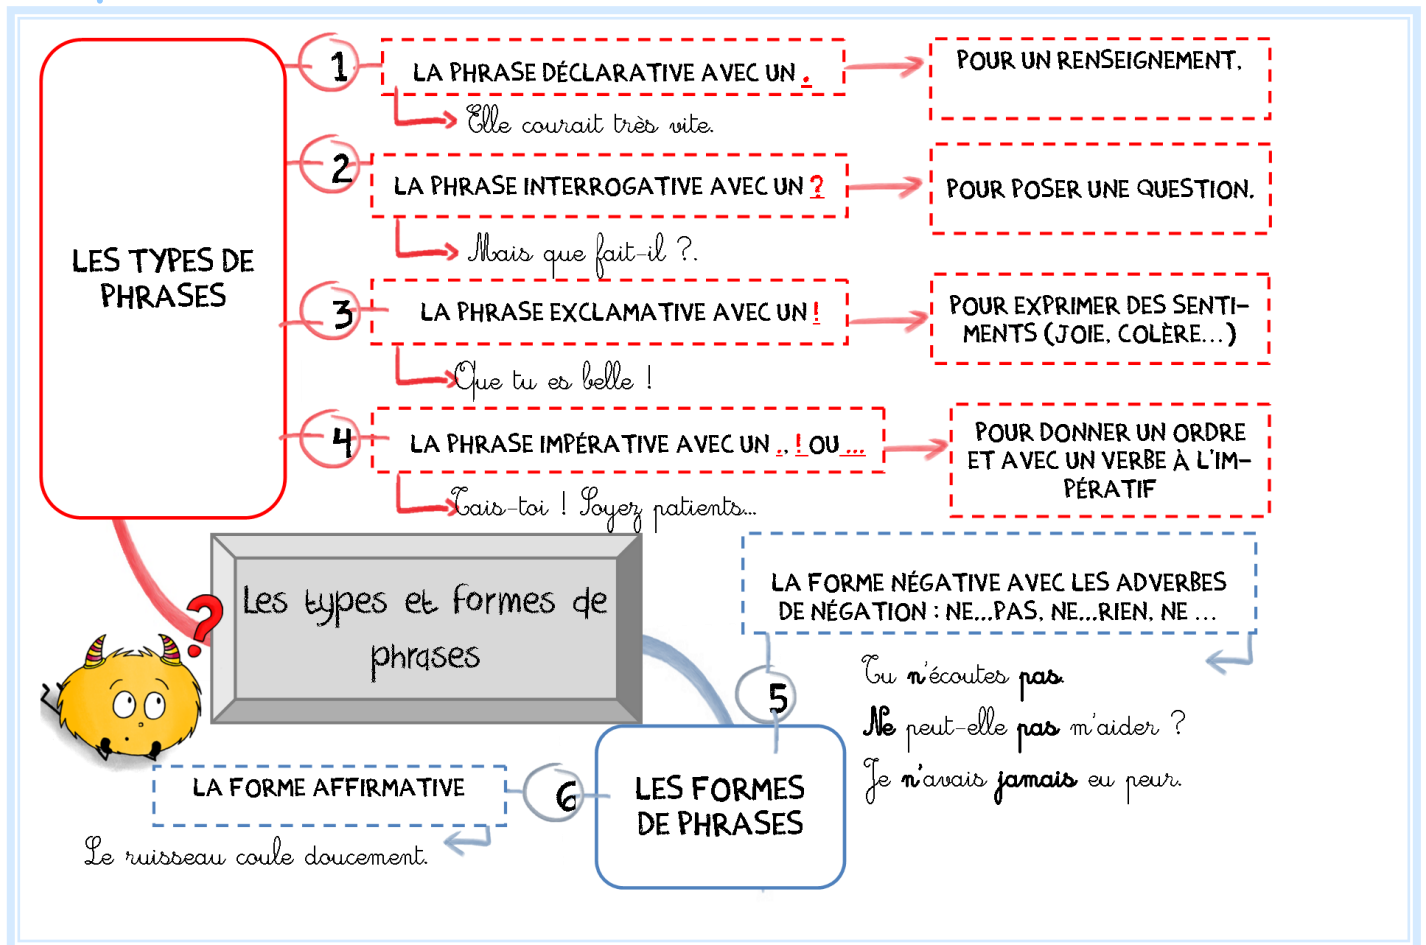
LES TYPES DE PHRASES

1 LA PHRASE DÉCLARATIVE AVEC UN .
POUR UN RENSEIGNEMENT.
Elle courait très vite.

2 LA PHRASE INTERROGATIVE AVEC UN ?
POUR POSER UNE QUESTION.
Mais que fait-il ?.

3 LA PHRASE EXCLAMATIVE AVEC UN !
POUR EXPRIMER DES SENTIMENTS (JOIE, COLÈRE…)
Que tu es belle !

4 LA PHRASE IMPÉRATIVE AVEC UN ., ! OU …
POUR DONNER UN ORDRE ET AVEC UN VERBE À L'IMPÉRATIF
Tais-toi ! Soyez patients…

Les types et formes de phrases

LA FORME NÉGATIVE AVEC LES ADVERBES DE NÉGATION : NE…PAS, NE…RIEN, NE …

5
Tu n'écoutes pas.
Ne peut-elle pas m'aider ?
Je n'avais jamais eu peur.

LES FORMES DE PHRASES

6
LA FORME AFFIRMATIVE
Le ruisseau coule doucement.